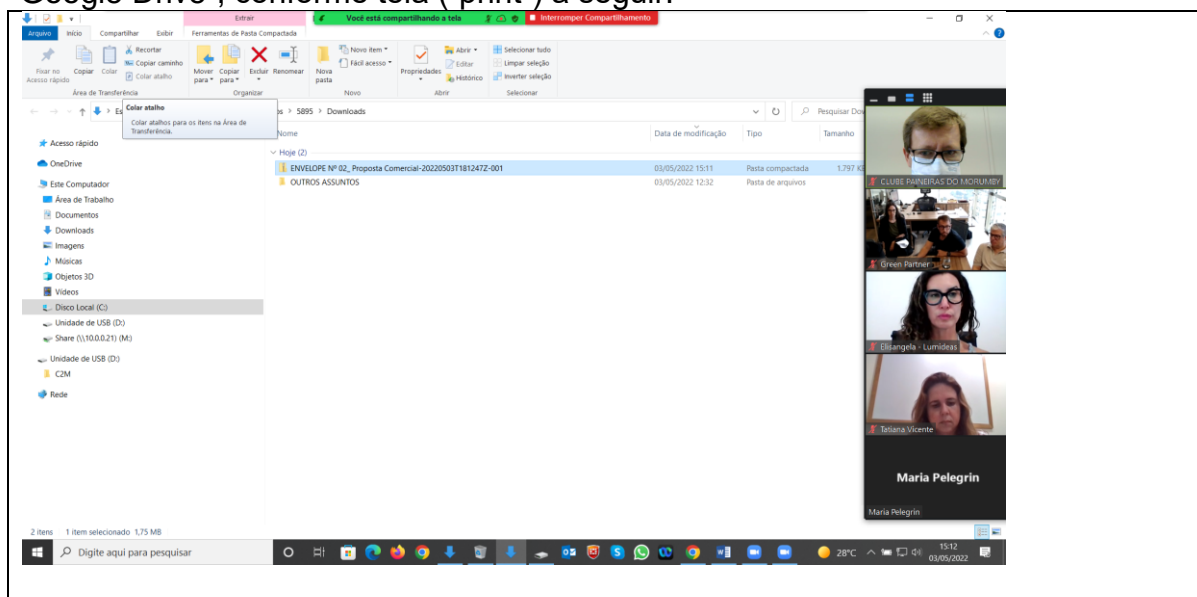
Google Drive", conforme tela ("print") a seguir:

Extrair
Você está compartilhando a tela
Interromper Compartilhamento

Arquivo Início Compartilhar Exibir Ferramentas de Pasta Compactada

Fixar no Acesso rápido Copiar Colar Recortar Copiar caminho Colar atalho
Área de Transferência
Mover para Copiar para Excluir Renomear
Organizar
Nova pasta Novo item Fácil acesso
Novo
Propriedades Abrir Editar Histórico
Abrir
Selecionar tudo Limpar seleção Inverter seleção
Selecionar

Colar atalho
Colar atalhos para os itens na Área de Transferência.

5895 > Downloads
Pesquisar Do

Acesso rápido
OneDrive
Este Computador
Área de Trabalho
Documentos
Downloads
Imagens
Músicas
Objetos 3D
Vídeos
Disco Local (C:)
Unidade de USB (D:)
Share (\\10.0.0.21) (M:)
Unidade de USB (D:)
C2M
Rede

| Nome | Data de modificação | Tipo | Tamanho |
|---|---|---|---|
| Hoje (2) | | | |
| ENVELOPE Nº 02_ Proposta Comercial-20220503T181247Z-001 | 03/05/2022 15:11 | Pasta compactada | 1.797 |
| OUTROS ASSUNTOS | 03/05/2022 12:32 | Pasta de arquivos | |

2 itens 1 item selecionado 1,75 MB

CLUBE PAINEIRAS DO MORUMBY
Green Partner
Elisangela - Lumideas
Tatiana Vicente
Maria Pelegrin
Maria Pelegrin

Digite aqui para pesquisar
28°C
15:12
03/05/2022